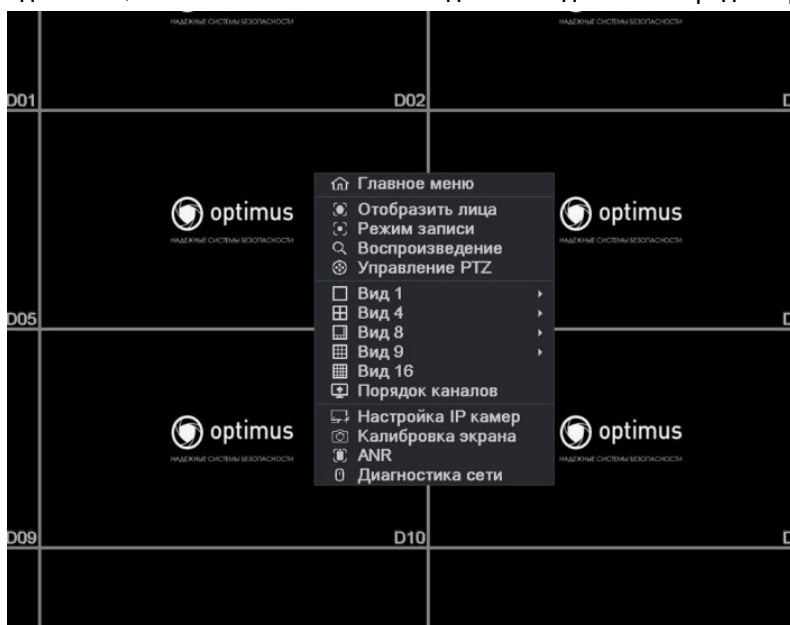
НАДЕЖНЫЕ СИСТЕМЫ БЕЗОПАСНОСТИ
НАДЕЖНЫЕ СИСТЕМЫ БЕЗОПАСНОСТИ
D01
D02
optimus
НАДЕЖНЫЕ СИСТЕМЫ БЕЗОПАСНОСТИ
optimus
НАДЕЖНЫЕ СИСТЕМЫ БЕЗОПАСНОСТИ
D05
optimus
НАДЕЖНЫЕ СИСТЕМЫ БЕЗОПАСНОСТИ
optimus
НАДЕЖНЫЕ СИСТЕМЫ БЕЗОПАСНОСТИ
D09
D10

Главное меню
Отобразить лица
Режим записи
Воспроизведение
Управление PTZ
Вид 1
Вид 4
Вид 8
Вид 9
Вид 16
Порядок каналов
Настройка IP камер
Калибровка экрана
ANR
Диагностика сети